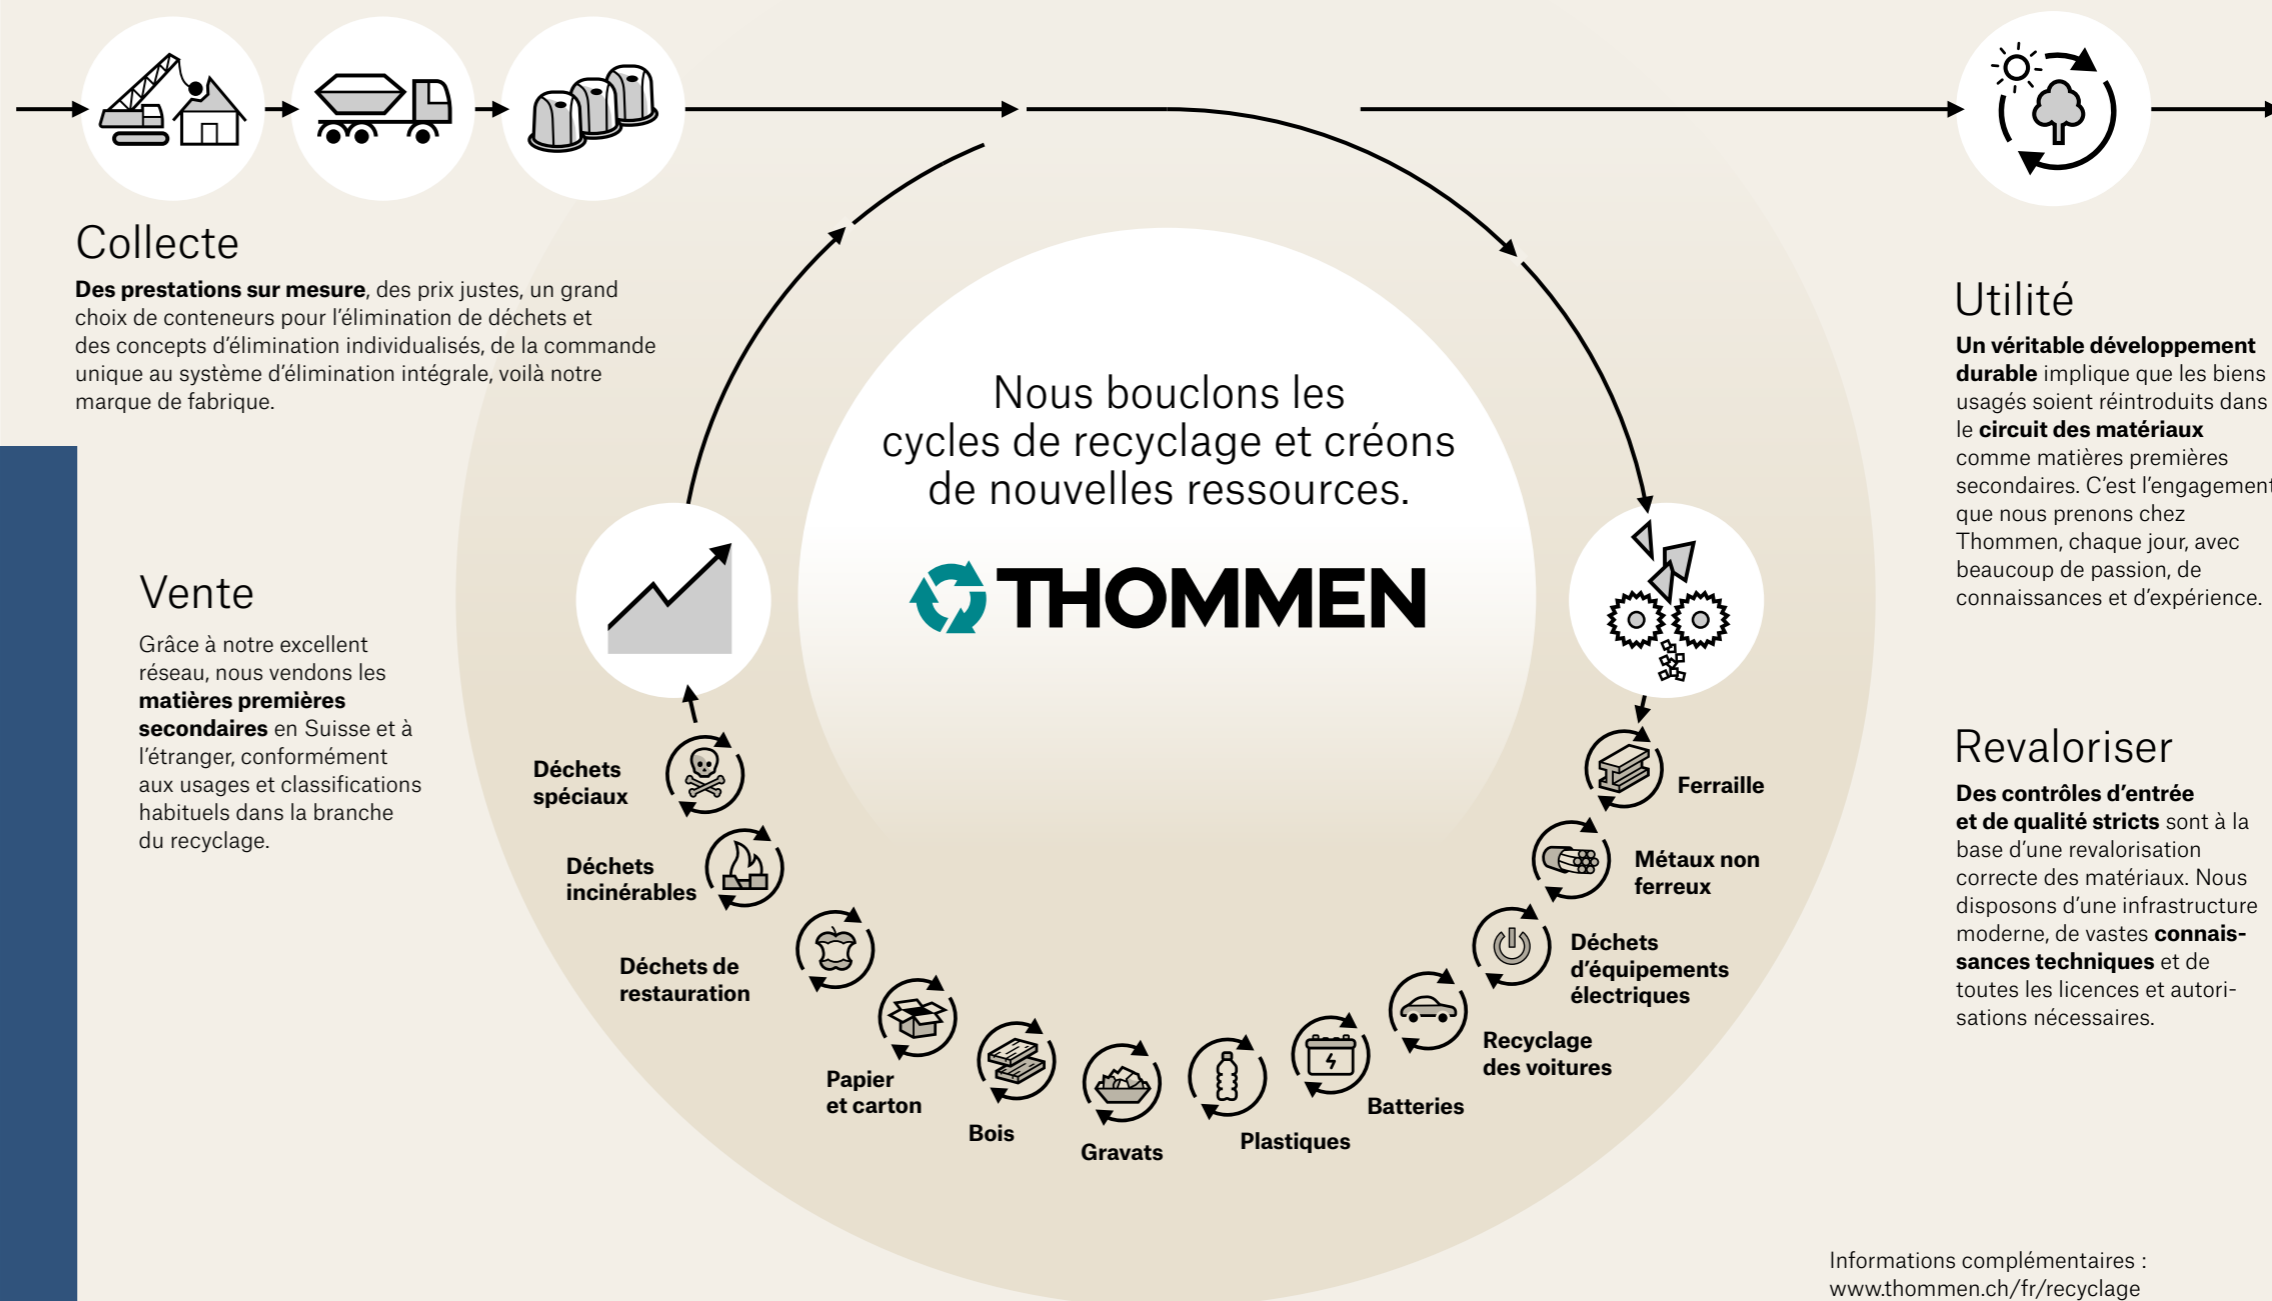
Collecte

**Des prestations sur mesure**, des prix justes, un grand choix de conteneurs pour l'élimination de déchets et des concepts d'élimination individualisés, de la commande unique au système d'élimination intégrale, voilà notre marque de fabrique.

Vente

Grâce à notre excellent réseau, nous vendons les **matières premières secondaires** en Suisse et à l'étranger, conformément aux usages et classifications habituels dans la branche du recyclage.

Nous bouclons les cycles de recyclage et créons de nouvelles ressources.

THOMMEN

Utilité

**Un véritable développement durable** implique que les biens usagés soient réintroduits dans le **circuit des matériaux** comme matières premières secondaires. C'est l'engagement que nous prenons chez Thommen, chaque jour, avec beaucoup de passion, de connaissances et d'expérience.

Revaloriser

**Des contrôles d'entrée et de qualité stricts** sont à la base d'une revalorisation correcte des matériaux. Nous disposons d'une infrastructure moderne, de vastes **connaissances techniques** et de toutes les licences et autorisations nécessaires.

Déchets spéciaux

Déchets incinérables

Déchets de restauration

Papier et carton

Bois

Gravats

Plastiques

Batteries

Recyclage des voitures

Déchets d'équipements électriques

Métaux non ferreux

Ferraille

Informations complémentaires :
www.thommen.ch/fr/recyclage